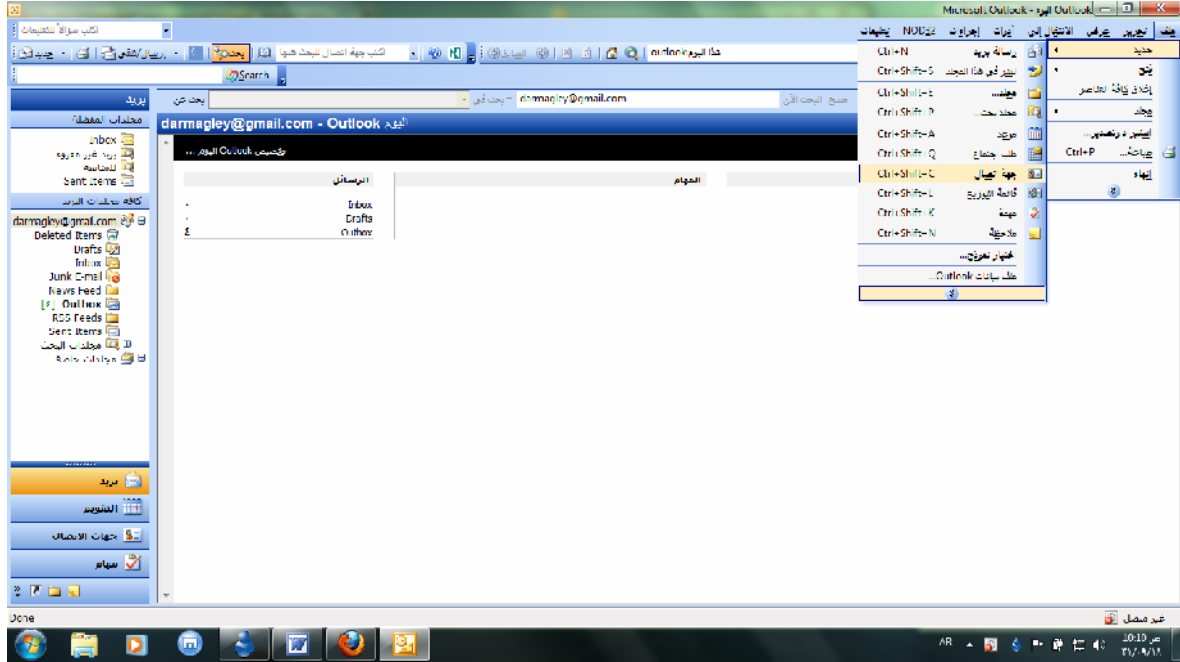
Microsoft Outlook - اليوم Outlook

ملف تحرير عرض الانتقال إلى أدوات إجراءات NOD32 تعليمات

اكتب سؤالاً للتعليمات

جديد
فتح
إغلاق كافة العناصر
مجلد
استيراد وتصدير...
طباعة... Ctrl+P
إنهاء

رسالة بريد Ctrl+N
نشر في هذا المجلد Ctrl+Shift+S
مجلد... Ctrl+Shift+E
مجلد بحث... Ctrl+Shift+P
موعد Ctrl+Shift+A
طلب اجتماع Ctrl+Shift+Q
جهة اتصال Ctrl+Shift+C
قائمة التوزيع Ctrl+Shift+L
مهمة Ctrl+Shift+K
ملاحظة Ctrl+Shift+N
اختيار نموذج...
ملف بيانات Outlook...

هذا اليوم outlook

اكتب جهة اتصال للبحث عنها

Search

بريد
مجلدات المفضلة
Inbox
بريد غير مقروء
للمتابعة
Sent Items
كافة مجلدات البريد
darmagley@gmail.com
Deleted Items
Drafts
Inbox
Junk E-mail
News Feed
[1] Outlook
RSS Feeds
Sent Items
مجلدات البحث
مجلدات أرشيف

بريد
التقويم
جهات الاتصال
مهام

بحث عن | بحث في | darmagley@gmail.com | مسح البحث الآن

darmagley@gmail.com - Outlook اليوم

تخصيص Outlook اليوم ...

الرسائل | المهام

| | |
|---|---|
| Inbox | ٠ |
| Drafts | ٠ |
| Outbox | ٤ |

Done
غير متصل

AR
10:10 ص
٢٠١٠/٩/١٨